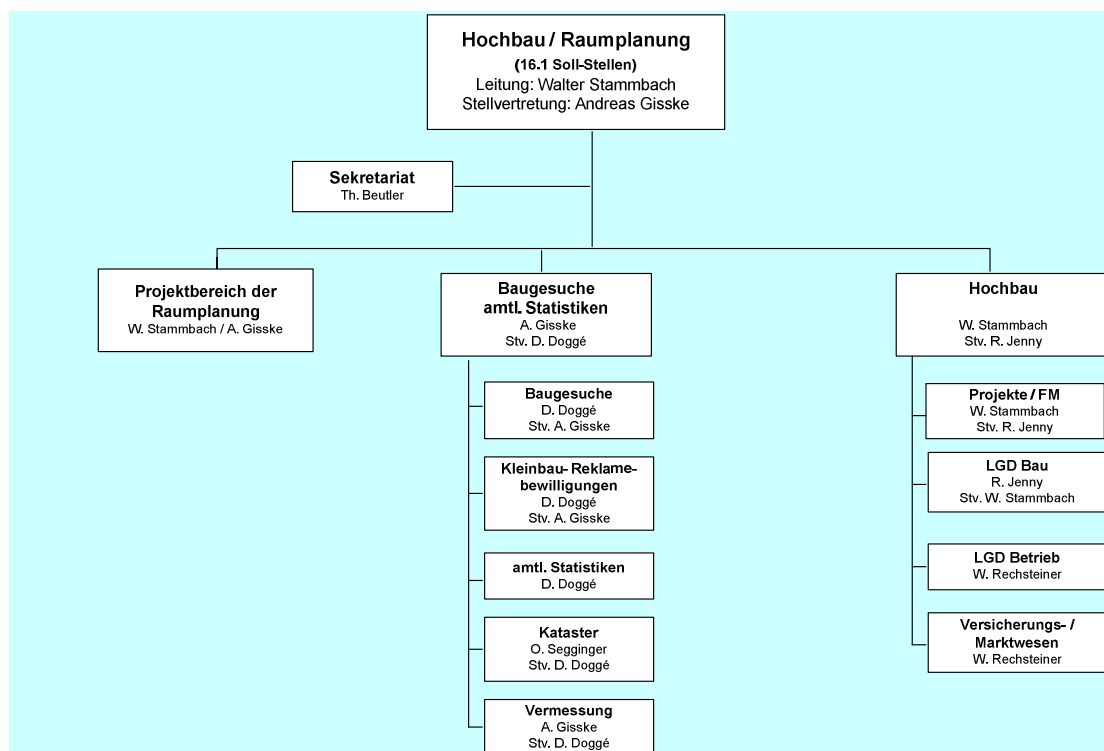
Hochbau / Raumplanung
(16.1 Soll-Stellen)
Leitung: Walter Stammbach
Stellvertretung: Andreas Gisske

Sekretariat
Th. Beutler

Projektbereich der Raumplanung
W. Stammbach / A. Gisske

Baugesuche amtl. Statistiken
A. Gisske
Stv. D. Doggé

Baugesuche
D. Doggé
Stv. A. Gisske

Kleinbau- Reklamebewilligungen
D. Doggé
Stv. A. Gisske

amtl. Statistiken
D. Doggé

Kataster
O. Segginger
Stv. D. Doggé

Vermessung
A. Gisske
Stv. D. Doggé

Hochbau
W. Stammbach
Stv. R. Jenny

Projekte / FM
W. Stammbach
Stv. R. Jenny

LGD Bau
R. Jenny
Stv. W. Stammbach

LGD Betrieb
W. Rechsteiner

Versicherungs- / Marktwesen
W. Rechsteiner